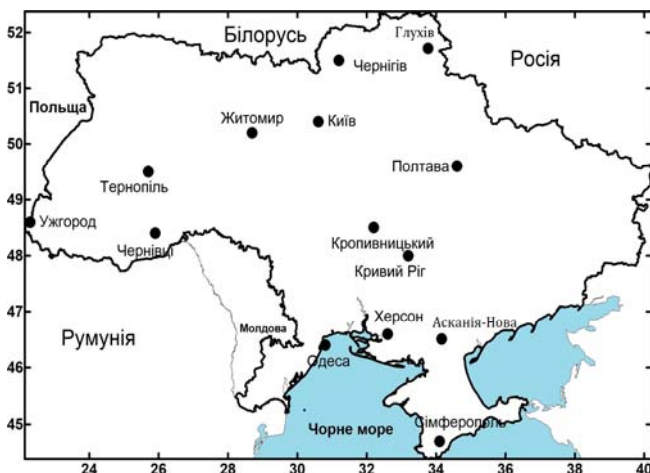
52
51
50
49
48
47
46
45
24
26
28
30
32
34
36
38
40

Білорусь
Росія
Польща
Глухів
Чернігів
Житомир
Київ
Полтава
Тернопіль
Ужгород
Чернівці
Кропивницький
Кривий Ріг
Молдова
Херсон
Асканія-Нова
Румунія
Одеса
Чорне море
Сімферополь